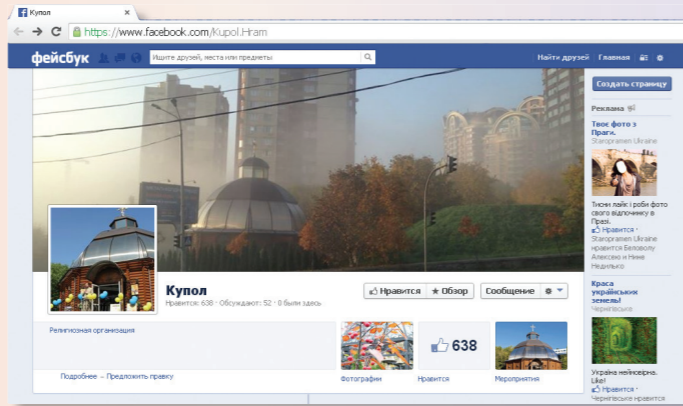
Купол

https://www.facebook.com/Kupol.Hram

фейсбук

Ищите друзей, места или предметы

Найти друзей Главная

Создать страницу

Реклама

Твоє фото з Праги.
Staropramen Ukraine

Тисни лайк і роби фото свого відпочинку в Празі.

Нравится · Staropramen Ukraine нравится Беловолу Алексею и Нине Недилько

Краса українських земель!
Чернігівське

Україна неймовірна. Like!

Нравится · Чернігівське нравится

Купол

Нравится: 638 · Обсуждают: 52 · 0 были здесь

Нравится Обзор Сообщение

Религиозная организация

Подробнее – Предложить правку

638

Фотографии Нравится Мероприятия